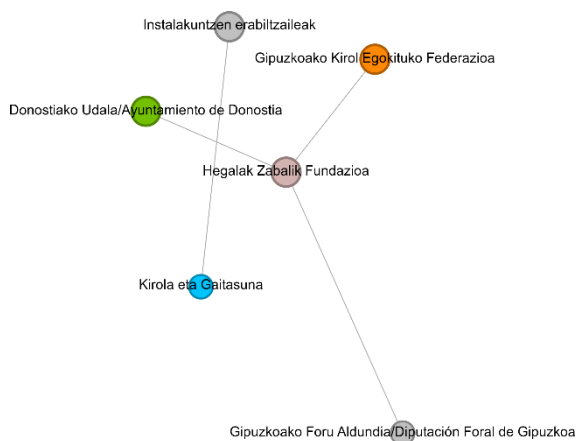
Instalakuntzen erabiltzaileak

Gipuzkoako Kirol Egokituko Federazioa

Donostiako Udala/Ayuntamiento de Donostia

Hegalak Zabalik Fundazioa

Kirola eta Gaitasuna

Gipuzkoako Foru Aldundia/Diputación Foral de Gipuzkoa